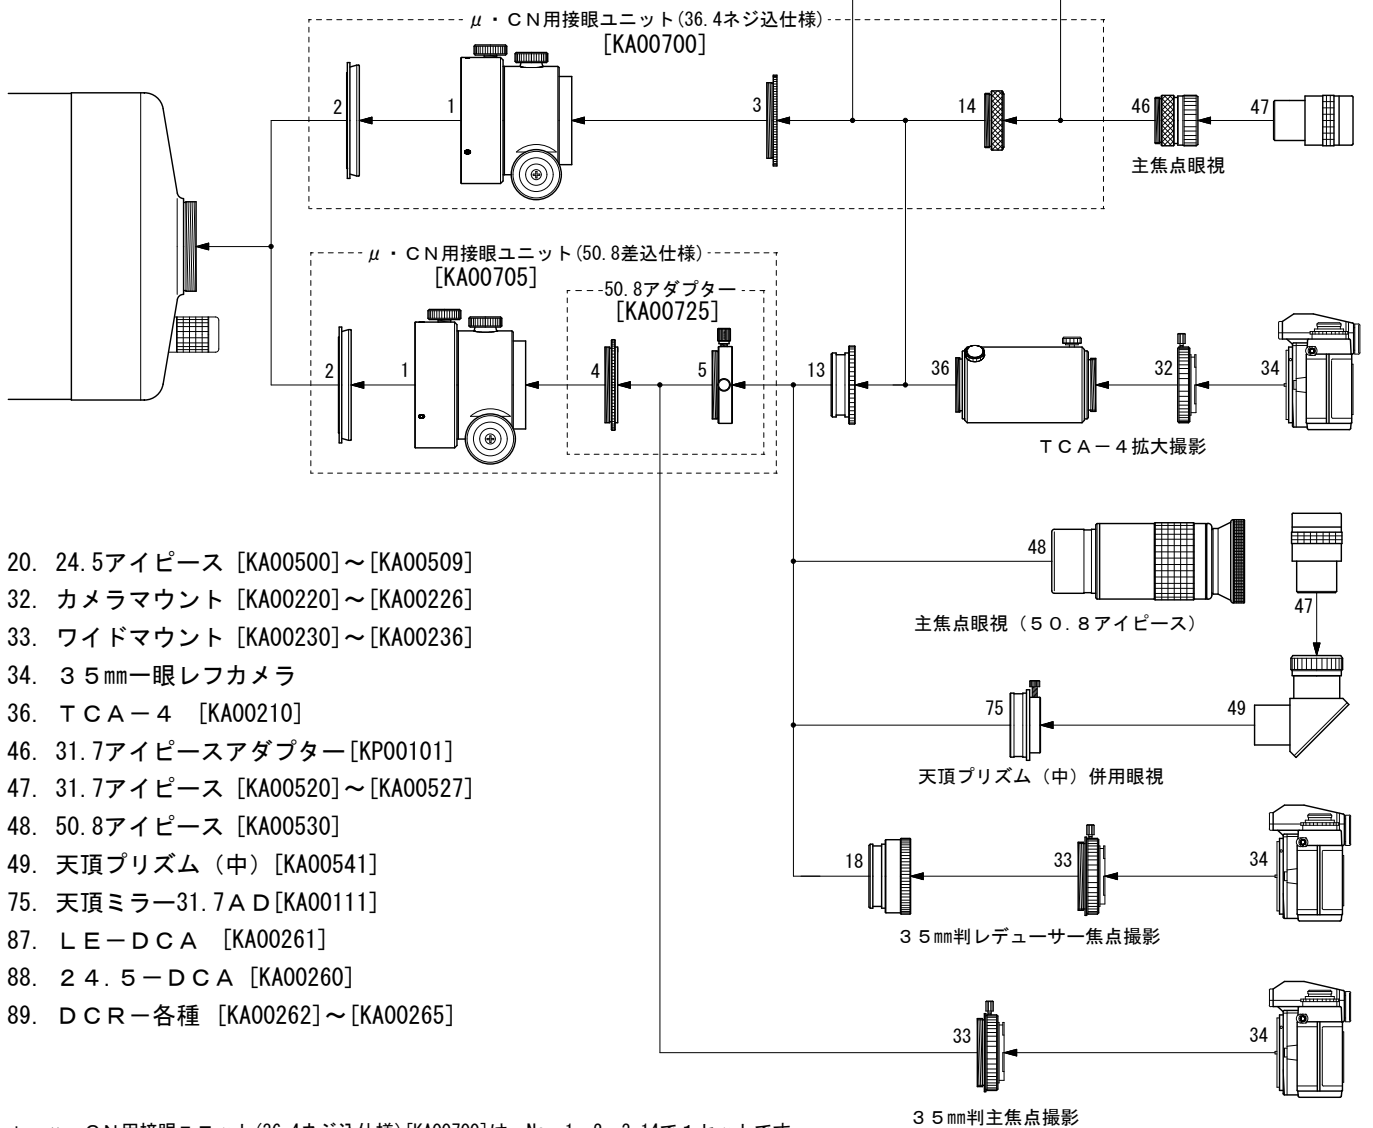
μ・CN用接眼ユニット(36.4ネジ込仕様)
[KA00700]

2
1
3
14
46
47
主焦点眼視

μ・CN用接眼ユニット(50.8差込仕様)
[KA00705]
50.8アダプター
[KA00725]

2
1
4
5
13
36
32
34
TCA－4拡大撮影

20. 24.5アイピース [KA00500]～[KA00509]
32. カメラマウント [KA00220]～[KA00226]
33. ワイドマウント [KA00230]～[KA00236]
34. 35㎜一眼レフカメラ
36. TCA－4 [KA00210]
46. 31.7アイピースアダプター[KP00101]
47. 31.7アイピース [KA00520]～[KA00527]
48. 50.8アイピース [KA00530]
49. 天頂プリズム（中）[KA00541]
75. 天頂ミラー31.7AD[KA00111]
87. LE－DCA [KA00261]
88. 24.5－DCA [KA00260]
89. DCR－各種 [KA00262]～[KA00265]

48
主焦点眼視（50.8アイピース）
47
75
49
天頂プリズム（中）併用眼視
18
33
34
35㎜判レデューサー焦点撮影
33
34
35㎜判主焦点撮影

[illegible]